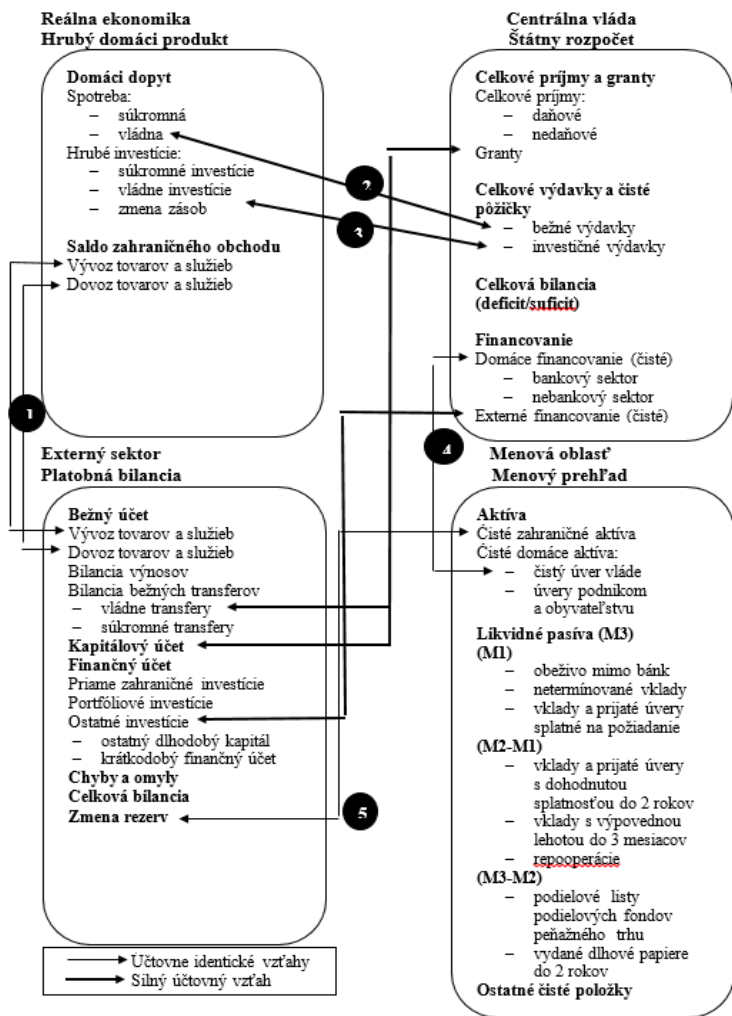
Reálna ekonomika
Hrubý domáci produkt

Domáci dopyt
Spotreba:
– súkromná
– vládna
Hrubé investície:
– súkromné investície
– vládne investície
– zmena zásob

Saldo zahraničného obchodu
Vývoz tovarov a služieb
Dovoz tovarov a služieb

Centrálna vláda
Štátny rozpočet

Celkové príjmy a granty
Celkové príjmy:
– daňové
– nedaňové
Granty

Celkové výdavky a čisté pôžičky
– bežné výdavky
– investičné výdavky

Celková bilancia
(deficit/suficit)

Financovanie
Domáce financovanie (čisté)
– bankový sektor
– nebankový sektor
Externé financovanie (čisté)

2

3

1

4

Externý sektor
Platobná bilancia

Bežný účet
Vývoz tovarov a služieb
Dovoz tovarov a služieb
Bilancia výnosov
Bilancia bežných transferov
– vládne transfery
– súkromné transfery
Kapitálový účet
Finančný účet
Priame zahraničné investície
Portfóliové investície
Ostatné investície
– ostatný dlhodobý kapitál
– krátkodobý finančný účet
Chyby a omyly
Celková bilancia
Zmena rezerv

5

Menová oblasť
Menový prehľad

Aktíva
Čisté zahraničné aktíva
Čisté domáce aktíva:
– čistý úver vláde
– úvery podnikom a obyvateľstvu
Likvidné pasíva (M3)
(M1)
– obeživo mimo bánk
– netermínované vklady
– vklady a prijaté úvery splatné na požiadanie
(M2-M1)
– vklady a prijaté úvery s dohodnutou splatnosťou do 2 rokov
– vklady s výpovednou lehotou do 3 mesiacov
– repooperácie
(M3-M2)
– podielové listy podielových fondov peňažného trhu
– vydané dlhové papiere do 2 rokov
Ostatné čisté položky

Účtovne identické vzťahy
Silný účtovný vzťah